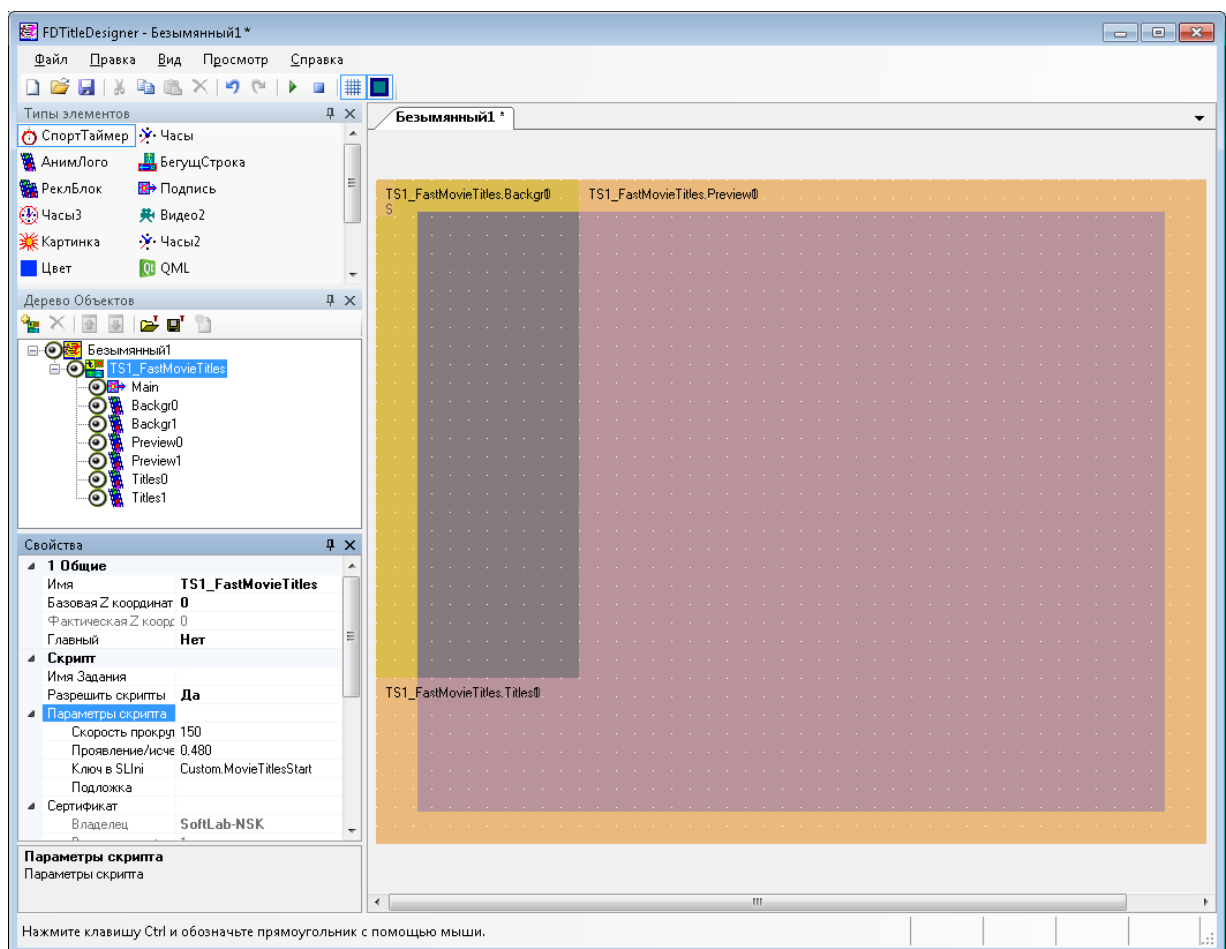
FDTitleDesigner - Безымянный1 *

Файл Правка Вид Просмотр Справка

Типы элементов

СпортТаймер Часы
АнимЛого БегущСтрока
РеклБлок Подпись
Часы3 Видео2
Картинка Часы2
Цвет QML

Дерево Объектов

Безымянный1
TS1_FastMovieTitles
Main
Backgr0
Backgr1
Preview0
Preview1
Titles0
Titles1

Свойства

| | |
|---|---|
| 1 Общие | |
| Имя | TS1_FastMovieTitles |
| Базовая Z координат | 0 |
| Фактическая Z коорд | 0 |
| Главный | Нет |
| Скрипт | |
| Имя Задания | |
| Разрешить скрипты | Да |
| Параметры скрипта | |
| Скорость прокрут | 150 |
| Проявление/исче | 0.480 |
| Ключ в SLIni | Custom.MovieTitlesStart |
| Подложка | |
| Сертификат | |
| Владелец | SoftLab-NSK |

Параметры скрипта
Параметры скрипта

Безымянный1 *

TS1_FastMovieTitles.Backgr0
S
TS1_FastMovieTitles.Preview0
TS1_FastMovieTitles.Titles0

Нажмите клавишу Ctrl и обозначьте прямоугольник с помощью мыши.